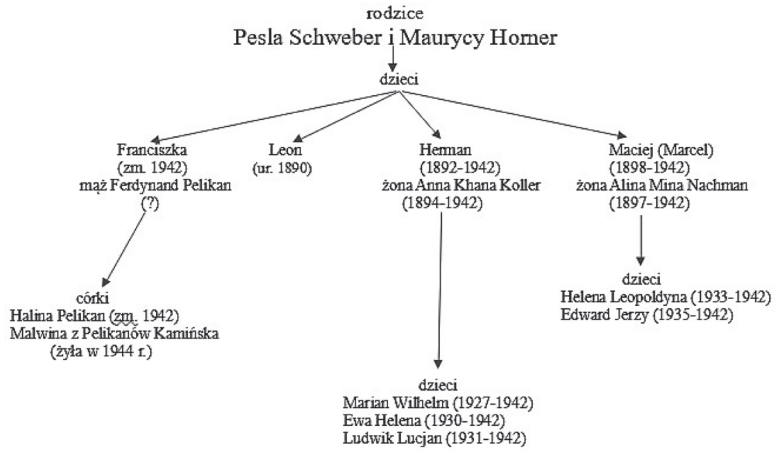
rodzice
Pesla Schweber i Maurycy Horner

dzieci

Franciszka
(zm. 1942)
mąż Ferdynand Pelikan
(?)

Leon
(ur. 1890)

Herman
(1892-1942)
żona Anna Khana Koller
(1894-1942)

Maciej (Marcel)
(1898-1942)
żona Alina Mina Nachman
(1897-1942)

córki
Halina Pelikan (zm. 1942)
Malwina z Pelikanów Kamińska
(żyła w 1944 r.)

dzieci
Marian Wilhelm (1927-1942)
Ewa Helena (1930-1942)
Ludwik Lucjan (1931-1942)

dzieci
Helena Leopoldyna (1933-1942)
Edward Jerzy (1935-1942)